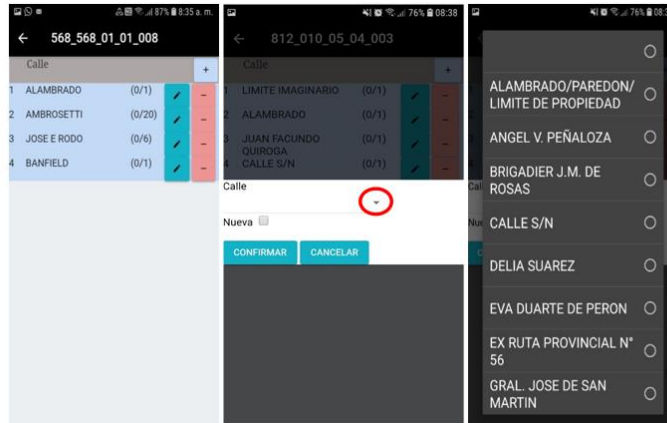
87% 8:35 a. m.

← 568_568_01_01_008

Calle +

1 ALAMBRADO (0/1)
2 AMBROSETTI (0/20)
3 JOSE E RODO (0/6)
4 BANFIELD (0/1)

76% 08:38

← 812_010_05_04_003

Calle +

1 LIMITE IMAGINARIO (0/1)
2 ALAMBRADO (0/1)
3 JUAN FACUNDO QUIROGA (0/1)
4 CALLE S/N (0/1)

Calle

Nueva

CONFIRMAR CANCELAR

76%

ALAMBRADO/PAREDON/ LIMITE DE PROPIEDAD
ANGEL V. PEÑALOZA
BRIGADIER J.M. DE ROSAS
CALLE S/N
DELIA SUAREZ
EVA DUARTE DE PERON
EX RUTA PROVINCIAL N° 56
GRAL. JOSE DE SAN MARTIN